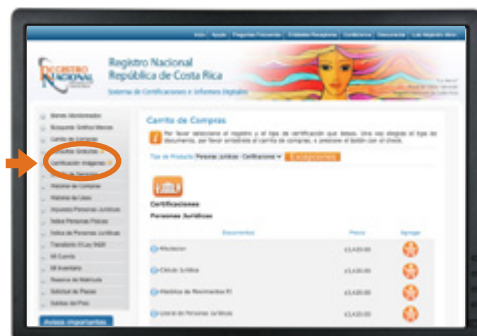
Inicio | Ayuda | Preguntas Frecuentes | Entidades Receptoras | Certificarse | Desconectar | Los Registro libros

REGISTRO NACIONAL

Registro Nacional
República de Costa Rica
Sistema de Certificaciones e Informes Digitales

Bienes Monitoreados
Búsqueda Gráfica Marcas
Carrito de Compras
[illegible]
Certificación Imágenes
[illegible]
Historial de Compras
Historial de Libros
Impuesto Personas Jurídicas
Índice Personas Físicas
Índice de Personas Jurídicas
Transitorio III Ley 9428
Mi Cuenta
Mi Inventario
Reserva de Matrícula
Solicitud de Placas
Gestión del Pago

Avisos importantes

Carrito de Compras

Por favor seleccione el registro y el tipo de certificación que desea. Una vez elegido el tipo de documento, por favor agréguelo al carrito de compras, o presione el botón con el check.

Tipo de Producto: Personas Jurídicas - Certificaciones | Excepciones

Certificaciones
Personas Jurídicas

| Documentos | Precio | Agregar |
|---|---|---|
| Albaceas | ¢1,420.00 | |
| Cédula Jurídica | ¢1,420.00 | |
| Histórico de Movimientos RI | ¢1,420.00 | |
| Literal de Personas Jurídicas | ¢1,420.00 | |